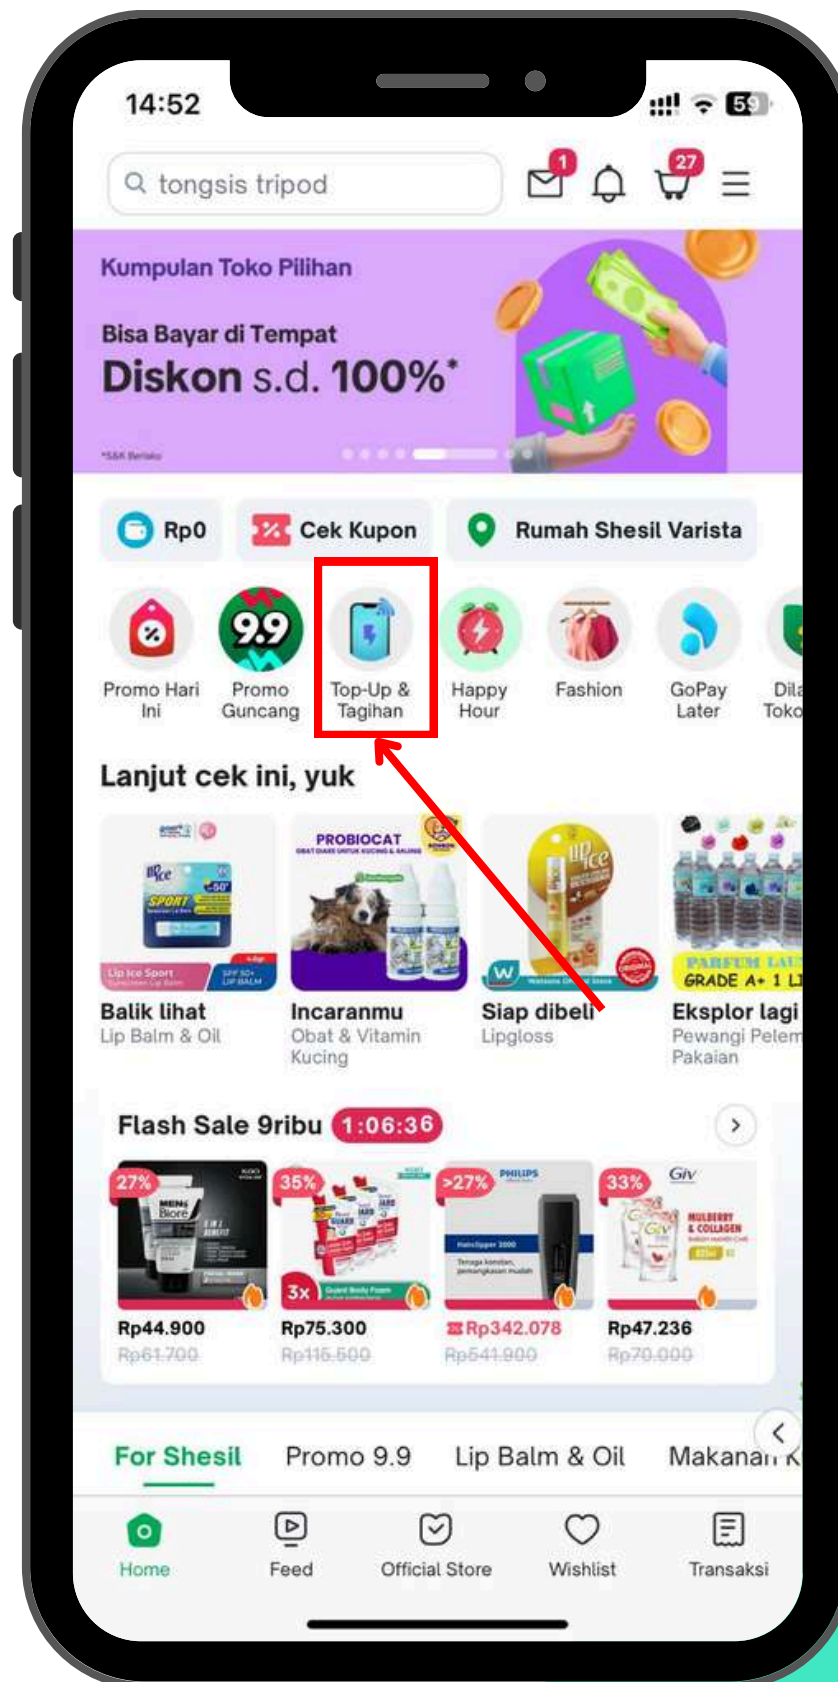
14:52

59

tongsis tripod

1

27

Kumpulan Toko Pilihan

Bisa Bayar di Tempat
Diskon s.d. 100%*

*S&K Berlaku

Rp0

Cek Kupon

Rumah Shesil Varista

Promo Hari Ini

9.9

Promo Guncang

Top-Up & Tagihan

Happy Hour

Fashion

GoPay Later

Dila Toko

Lanjut cek ini, yuk

Lip Ice Sport

Balik lihat
Lip Balm & Oil

PROBIOCAT

Incaranmu
Obat & Vitamin Kucing

lip ice

Siap dibeli
Lipgloss

PARFUM LAU
GRADE A+ 1 L

Eksplor lagi
Pewangi Pelem
Pakaian

Flash Sale 9ribu 1:06:36

27%
Men's Biore

Rp44.900
Rp61.700

35%
3x

Rp75.300
Rp115.500

>27%
PHILIPS

Rp342.078
Rp541.900

33%
Giv
MULBERRY & COLLAGEN

Rp47.236
Rp70.000

For Shesil

Promo 9.9

Lip Balm & Oil

Makanan K

Home

Feed

Official Store

Wishlist

Transaksi